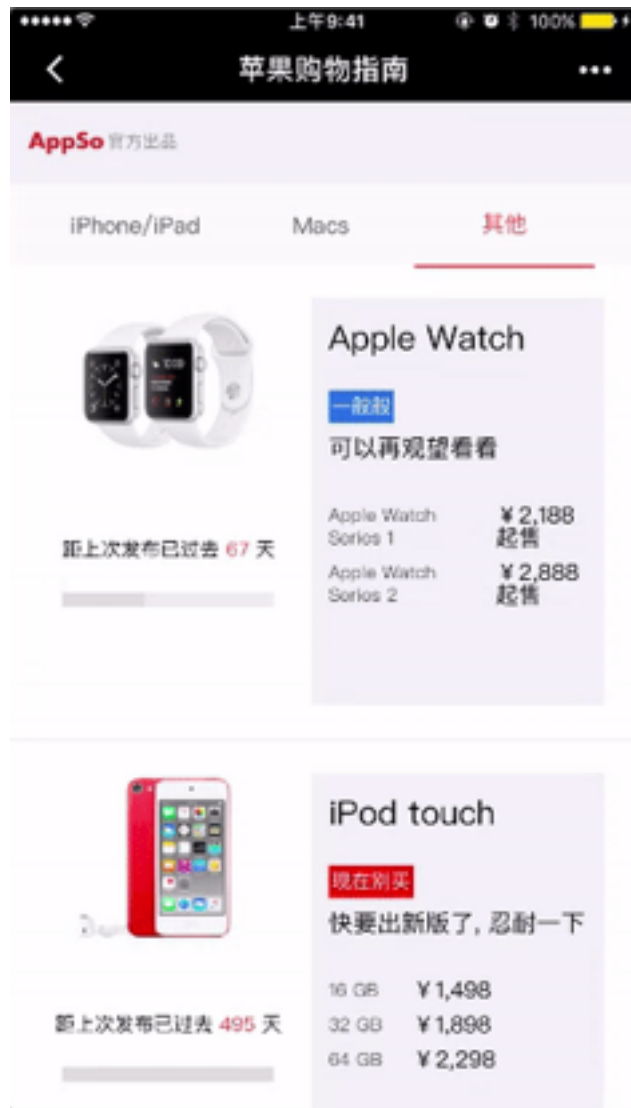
上午9:41 100%

苹果购物指南

AppSo 官方出品

iPhone/iPad Macs 其他

Apple Watch

一般般

可以再观望看看

距上次发布已过去 67 天

Apple Watch Series 1 ¥2,188 起售

Apple Watch Series 2 ¥2,888 起售

iPod touch

现在别买

快要出新版了，忍耐一下

距上次发布已过去 495 天

16 GB ¥1,498

32 GB ¥1,898

64 GB ¥2,298